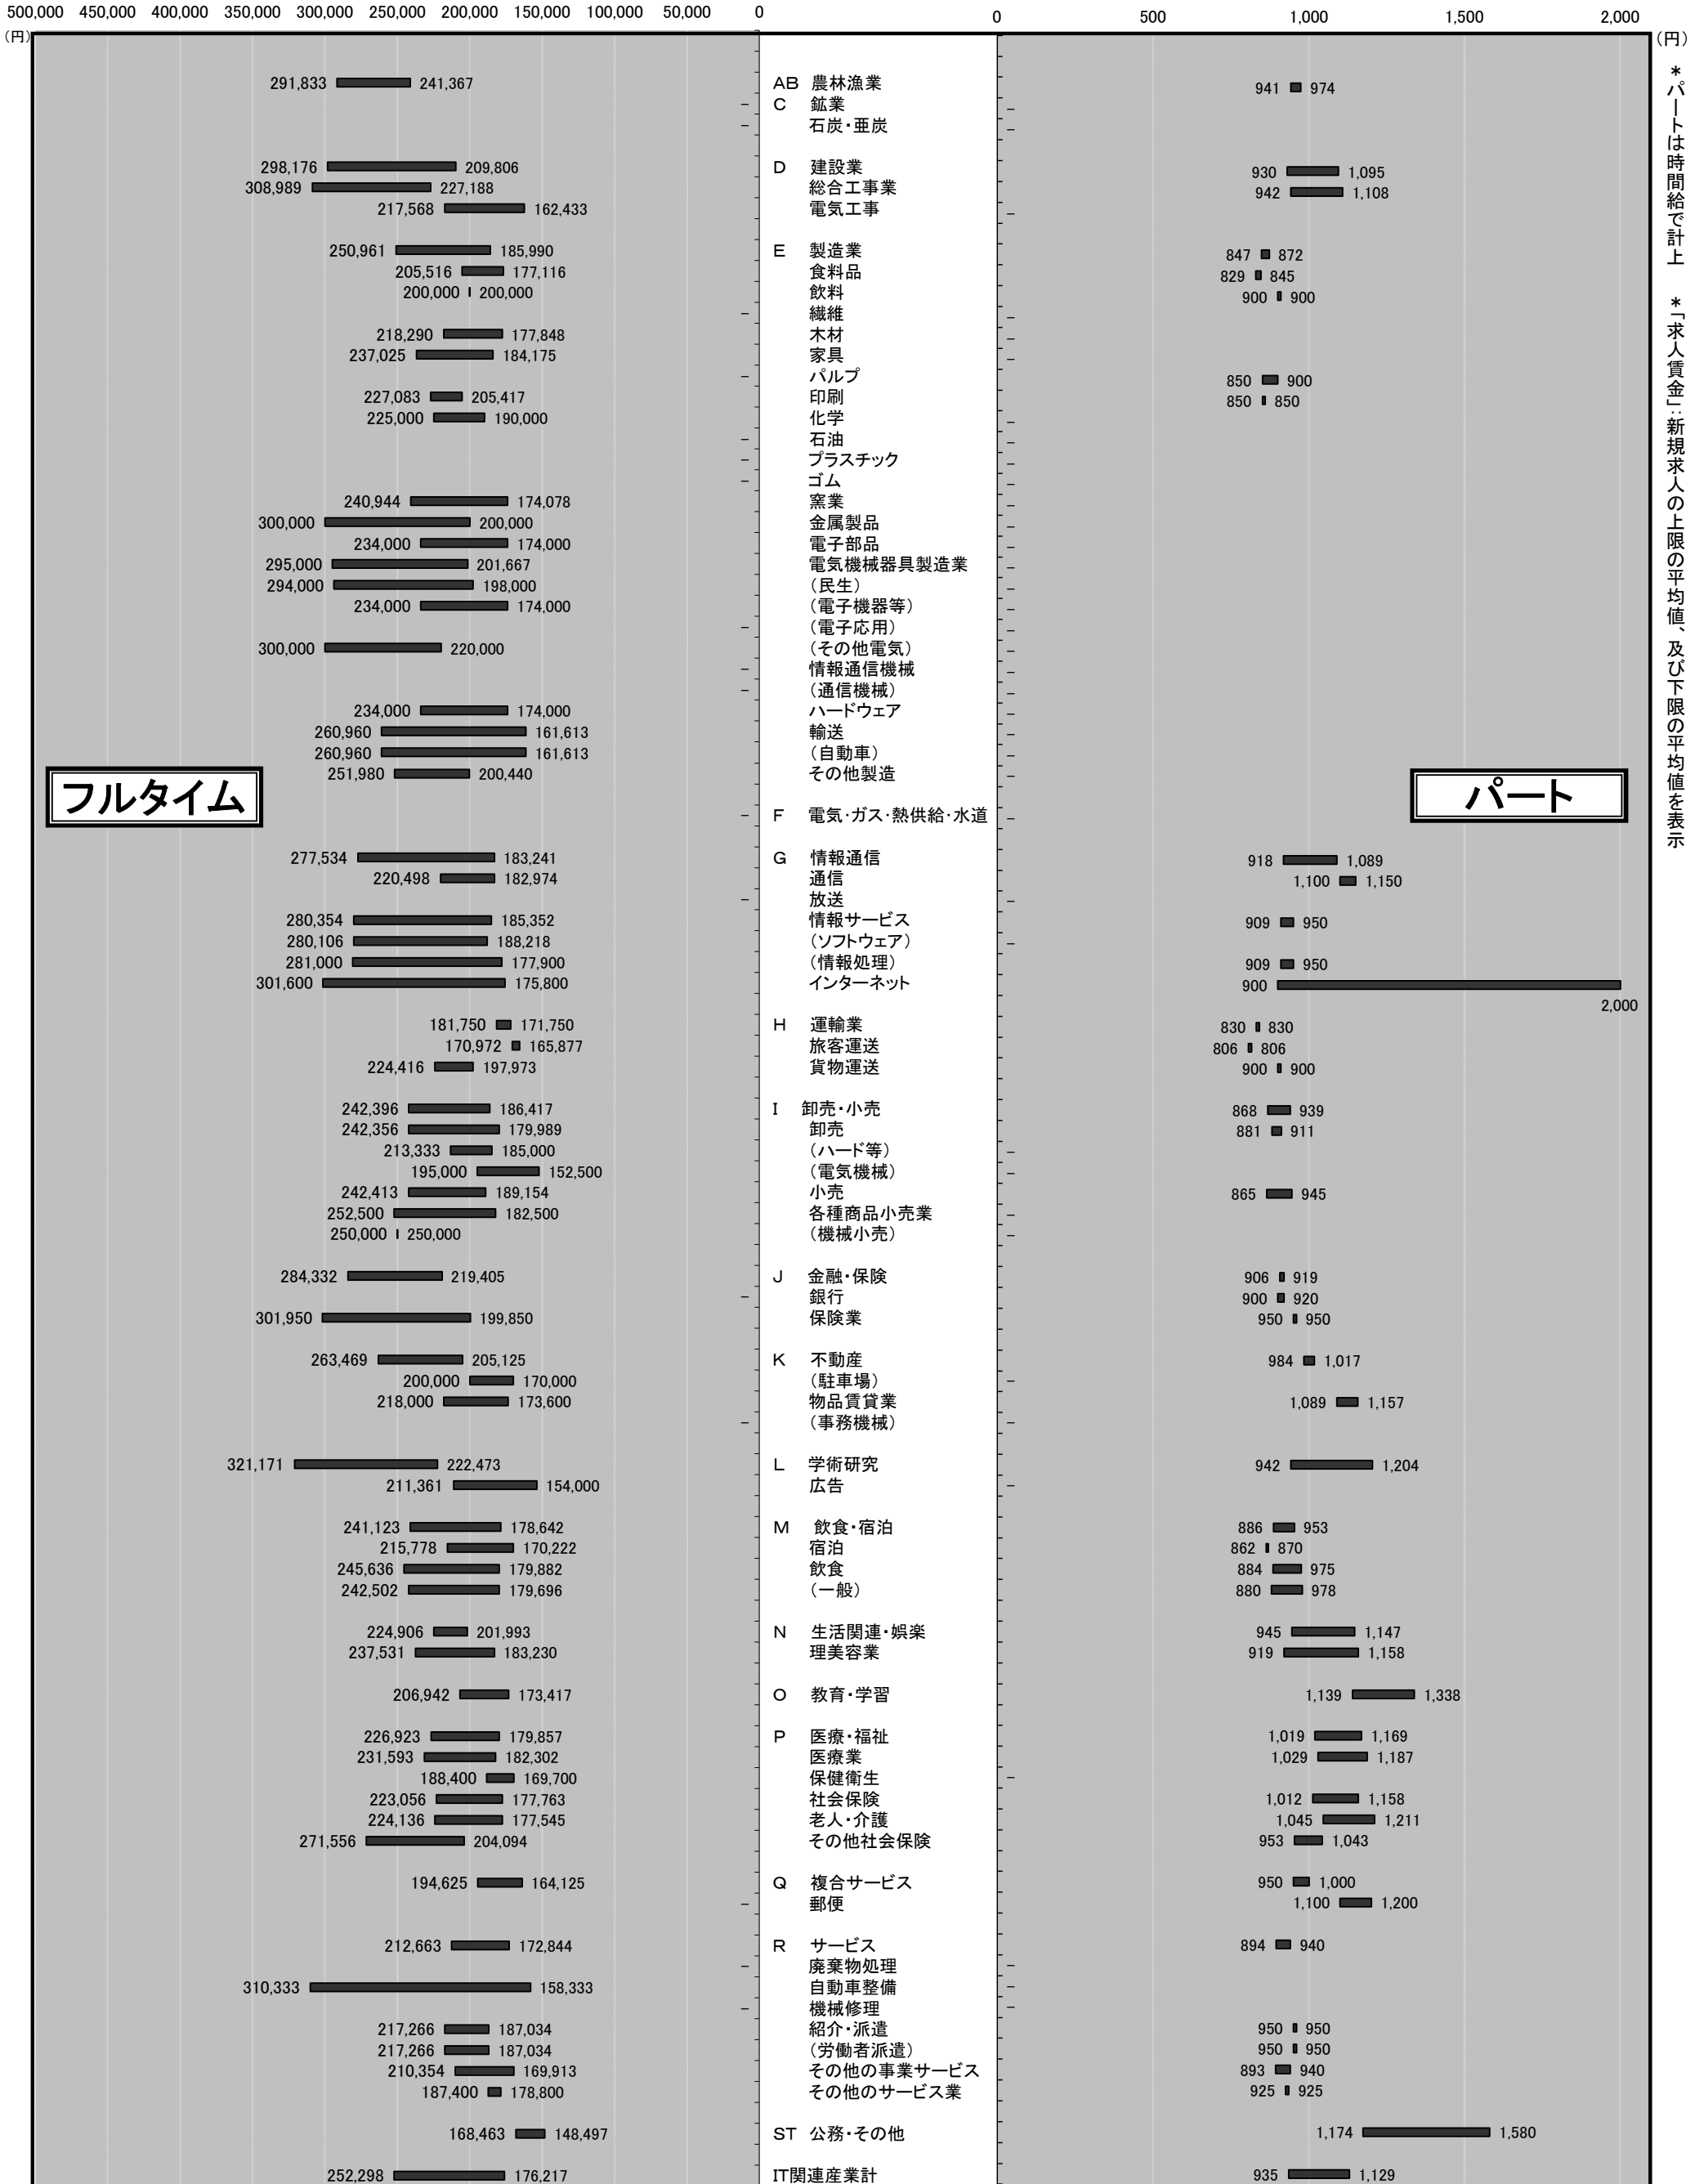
500,000 450,000 400,000 350,000 300,000 250,000 200,000 150,000 100,000 50,000 0
(円)

0 500 1,000 1,500 2,000 (円)

＊パートは時間給で計上　＊「求人賃金」:新規求人の上限の平均値、及び下限の平均値を表示

フルタイム

パート

| フルタイム上限 | フルタイム下限 | 産業 | パート下限 | パート上限 |
|---|---|---|---|---|
| 291,833 | 241,367 | AB 農林漁業 | 941 | 974 |
| | | C 鉱業 | | |
| | | 石炭・亜炭 | | |
| 298,176 | 209,806 | D 建設業 | 930 | 1,095 |
| 308,989 | 227,188 | 総合工事業 | 942 | 1,108 |
| 217,568 | 162,433 | 電気工事 | | |
| 250,961 | 185,990 | E 製造業 | 847 | 872 |
| 205,516 | 177,116 | 食料品 | 829 | 845 |
| 200,000 | 200,000 | 飲料 | 900 | 900 |
| | | 繊維 | | |
| 218,290 | 177,848 | 木材 | | |
| 237,025 | 184,175 | 家具 | | |
| | | パルプ | 850 | 900 |
| 227,083 | 205,417 | 印刷 | 850 | 850 |
| 225,000 | 190,000 | 化学 | | |
| | | 石油 | | |
| | | プラスチック | | |
| | | ゴム | | |
| 240,944 | 174,078 | 窯業 | | |
| 300,000 | 200,000 | 金属製品 | | |
| 234,000 | 174,000 | 電子部品 | | |
| 295,000 | 201,667 | 電気機械器具製造業 | | |
| 294,000 | 198,000 | （民生） | | |
| 234,000 | 174,000 | （電子機器等） | | |
| | | （電子応用） | | |
| 300,000 | 220,000 | （その他電気） | | |
| | | 情報通信機械 | | |
| | | （通信機械） | | |
| 234,000 | 174,000 | ハードウェア | | |
| 260,960 | 161,613 | 輸送 | | |
| 260,960 | 161,613 | （自動車） | | |
| 251,980 | 200,440 | その他製造 | | |
| | | F 電気・ガス・熱供給・水道 | | |
| 277,534 | 183,241 | G 情報通信 | 918 | 1,089 |
| 220,498 | 182,974 | 通信 | 1,100 | 1,150 |
| | | 放送 | | |
| 280,354 | 185,352 | 情報サービス | 909 | 950 |
| 280,106 | 188,218 | （ソフトウェア） | | |
| 281,000 | 177,900 | （情報処理） | 909 | 950 |
| 301,600 | 175,800 | インターネット | 900 | 2,000 |
| 181,750 | 171,750 | H 運輸業 | 830 | 830 |
| 170,972 | 165,877 | 旅客運送 | 806 | 806 |
| 224,416 | 197,973 | 貨物運送 | 900 | 900 |
| 242,396 | 186,417 | I 卸売・小売 | 868 | 939 |
| 242,356 | 179,989 | 卸売 | 881 | 911 |
| 213,333 | 185,000 | （ハード等） | | |
| 195,000 | 152,500 | （電気機械） | | |
| 242,413 | 189,154 | 小売 | 865 | 945 |
| 252,500 | 182,500 | 各種商品小売業 | | |
| 250,000 | 250,000 | （機械小売） | | |
| 284,332 | 219,405 | J 金融・保険 | 906 | 919 |
| | | 銀行 | 900 | 920 |
| 301,950 | 199,850 | 保険業 | 950 | 950 |
| 263,469 | 205,125 | K 不動産 | 984 | 1,017 |
| 200,000 | 170,000 | （駐車場） | | |
| 218,000 | 173,600 | 物品賃貸業 | 1,089 | 1,157 |
| | | （事務機械） | | |
| 321,171 | 222,473 | L 学術研究 | 942 | 1,204 |
| 211,361 | 154,000 | 広告 | | |
| 241,123 | 178,642 | M 飲食・宿泊 | 886 | 953 |
| 215,778 | 170,222 | 宿泊 | 862 | 870 |
| 245,636 | 179,882 | 飲食 | 884 | 975 |
| 242,502 | 179,696 | （一般） | 880 | 978 |
| 224,906 | 201,993 | N 生活関連・娯楽 | 945 | 1,147 |
| 237,531 | 183,230 | 理美容業 | 919 | 1,158 |
| 206,942 | 173,417 | O 教育・学習 | 1,139 | 1,338 |
| 226,923 | 179,857 | P 医療・福祉 | 1,019 | 1,169 |
| 231,593 | 182,302 | 医療業 | 1,029 | 1,187 |
| 188,400 | 169,700 | 保健衛生 | | |
| 223,056 | 177,763 | 社会保険 | 1,012 | 1,158 |
| 224,136 | 177,545 | 老人・介護 | 1,045 | 1,211 |
| 271,556 | 204,094 | その他社会保険 | 953 | 1,043 |
| 194,625 | 164,125 | Q 複合サービス | 950 | 1,000 |
| | | 郵便 | 1,100 | 1,200 |
| 212,663 | 172,844 | R サービス | 894 | 940 |
| | | 廃棄物処理 | | |
| 310,333 | 158,333 | 自動車整備 | | |
| | | 機械修理 | | |
| 217,266 | 187,034 | 紹介・派遣 | 950 | 950 |
| 217,266 | 187,034 | （労働者派遣） | 950 | 950 |
| 210,354 | 169,913 | その他の事業サービス | 893 | 940 |
| 187,400 | 178,800 | その他のサービス業 | 925 | 925 |
| 168,463 | 148,497 | ST 公務・その他 | 1,174 | 1,580 |
| 252,298 | 176,217 | IT関連産業計 | 935 | 1,129 |